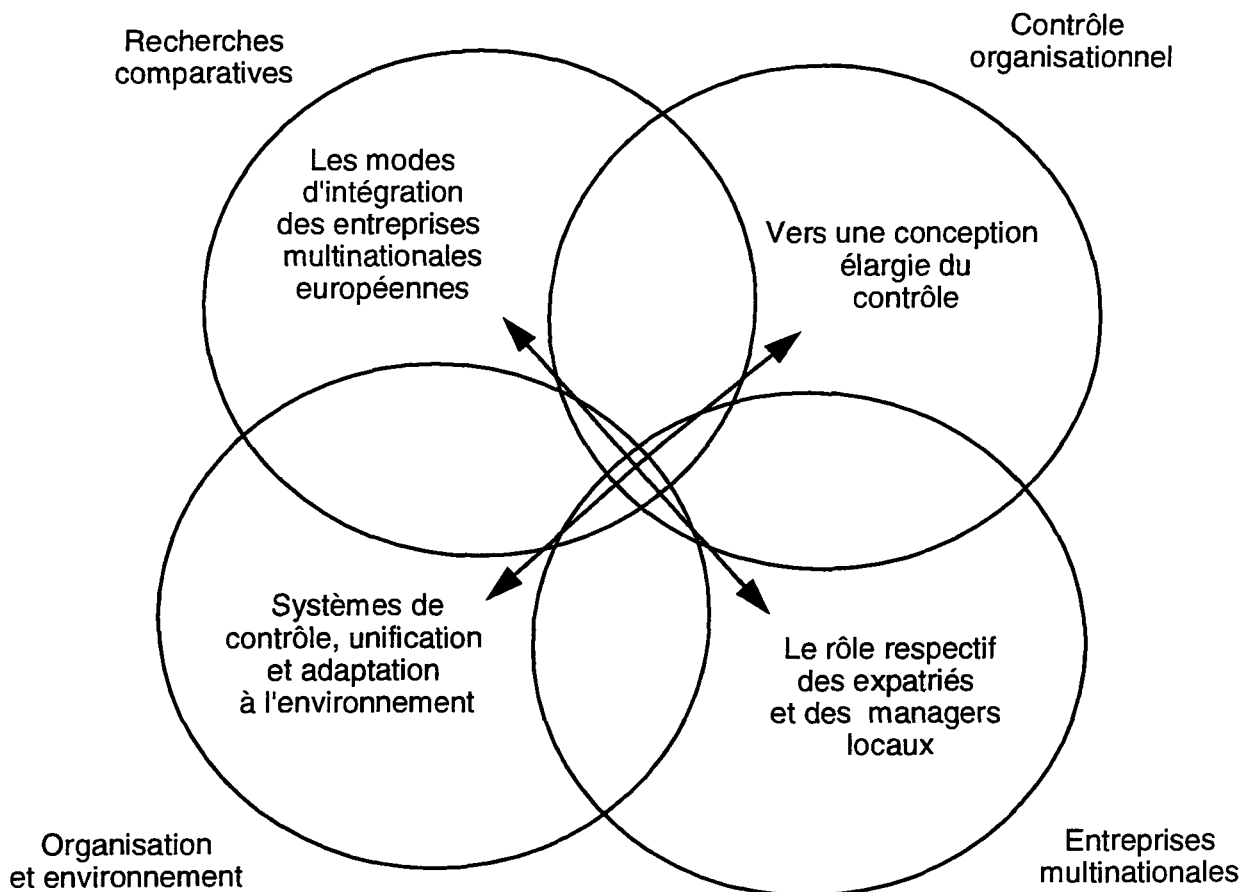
Recherches comparatives

Contrôle organisationnel

Les modes d'intégration des entreprises multinationales européennes

Vers une conception élargie du contrôle

Systèmes de contrôle, unification et adaptation à l'environnement

Le rôle respectif des expatriés et des managers locaux

Organisation et environnement

Entreprises multinationales